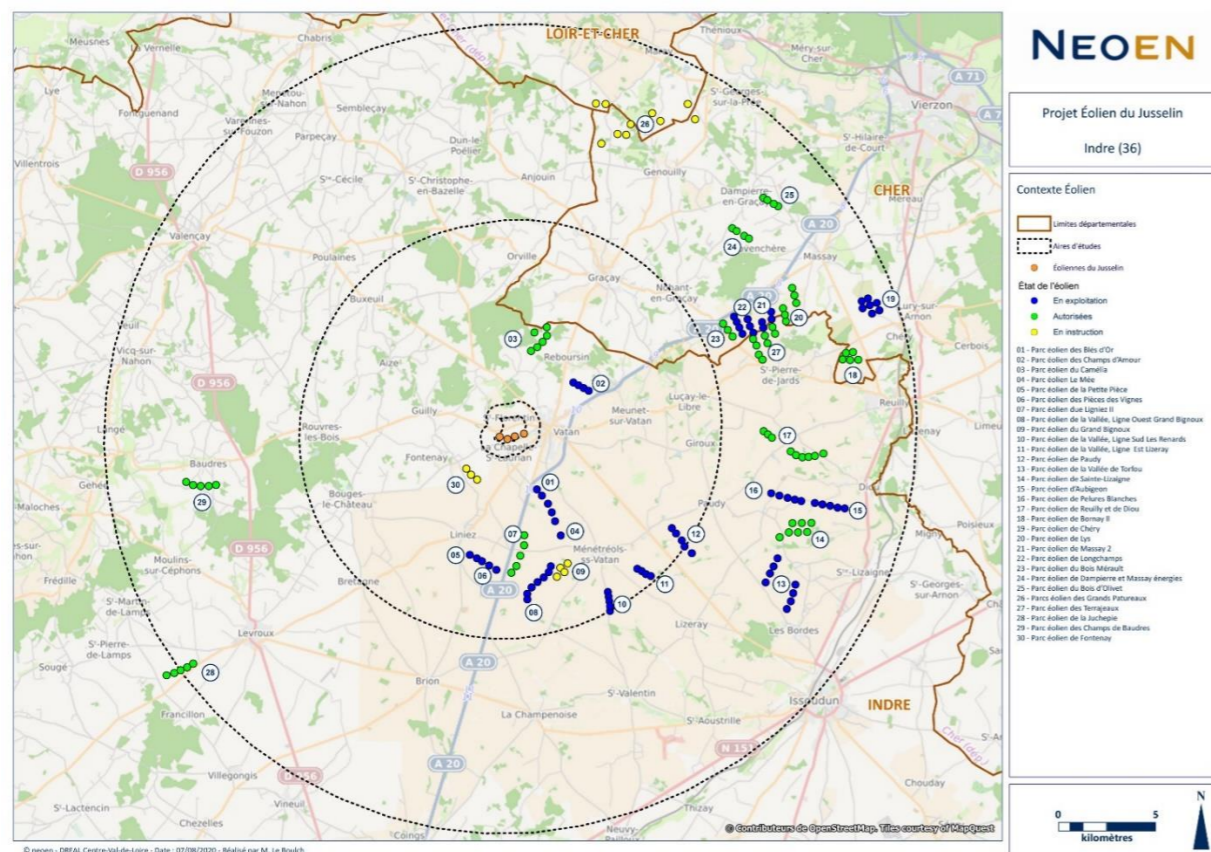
NEOEN

Projet Éolien du Jusselin

Indre (36)

Contexte Éolien

Limites départementales

Aires d'études

Éoliennes du Jusselin

État de l'éolien

En exploitation

Autorisées

En instruction

01 - Parc éolien des Blés d'Or
02 - Parc éolien des Champs d'Amour
03 - Parc éolien du Camélia
04 - Parc éolien Le Mée
05 - Parc éolien de la Petite Pièce
06 - Parc éolien des Pièces des Vignes
07 - Parc éolien due Lignier II
08 - Parc éolien de la Vallée, Ligne Ouest Grand Bignoux
09 - Parc éolien du Grand Bignoux
10 - Parc éolien de la Vallée, Ligne Sud Les Renards
11 - Parc éolien de la Vallée, Ligne Est Lizeray
12 - Parc éolien de Paudy
13 - Parc éolien de la Vallée de Torfou
14 - Parc éolien de Sainte-Lizaigne
15 - Parc éolien d'Aubigeon
16 - Parc éolien de Pelures Blanches
17 - Parc éolien de Reuilly et de Diou
18 - Parc éolien de Bornay II
19 - Parc éolien de Chéry
20 - Parc éolien de Lys
21 - Parc éolien de Massay 2
22 - Parc éolien de Longchamps
23 - Parc éolien du Bois Mérault
24 - Parc éolien de Dampierre et Massay énergies
25 - Parc éolien du Bois d'Olivet
26 - Parcs éolien des Grands Patureaux
27 - Parc éolien des Terrajeaux
28 - Parc éolien de la Juchepie
29 - Parc éolien des Champs de Baudres
30 - Parc éolien de Fontenay

0 5
kilomètres
N

LOIR-ET-CHER
CHER
INDRE
Meusnes
La Vernelle
Chabris
Theniouх
Méry-sur-Cher
Lye
Fontguenand
Menetou-sur-Nahon
Varennes-sur-Fouzon
Sembleçay
Parçay
Dun-le-Poëlier
St-Georges-sur-la-Prée
Vierzon
St-Hilaire-de-Court
Villentrois
St-Christophe-en-Bazelle
Anjouin
Genouilly
Ste-Cécile
Dampierre-en-Graçay
Mereau
Valençay
Poulaines
Orville
Graçay
Nohant-en-Graçay
Massay
Lury-sur-Arnon
Buxeuil
Reboursin
Cerbois
Vicq-sur-Nahon
Aize
St-Pierre-de-Jards
Guilly
Meunet-sur-Vatan
Luçay-le-Libre
Rouvres-les-Bois
Vatan
Giroux
Reuilly
Fontenay
St-Florentin
Baudres
Bouges-le-Château
Paudy
Maloches
Liniez
Ménétréols-sous-Vatan
Moulins-sur-Céphons
Poisieux
Fredille
Bretagne
Ste-Lizaigne
St-Georges-sur-Arnon
St-Martin-de-Lamps
Lizeray
St-Pierre-de-Lamps
Levroux
Les Bordes
Sougé
Brion
Francillon
St-Valentin
La Champenoise
St-Aoustrille
Issoudun
Villegongis
Chouday
St-Lactencin
Vineuil
Chezelles
Thizay
Coings
Neuvy-Pailloux
D 956
A 20
A 71
N 151
© Contributeurs de OpenStreetMap, Tiles courtesy of MapQuest
© neoen - DREAL Centre-Val-de-Loire - Date : 07/08/2020 - Réalisé par M. Le Boulch